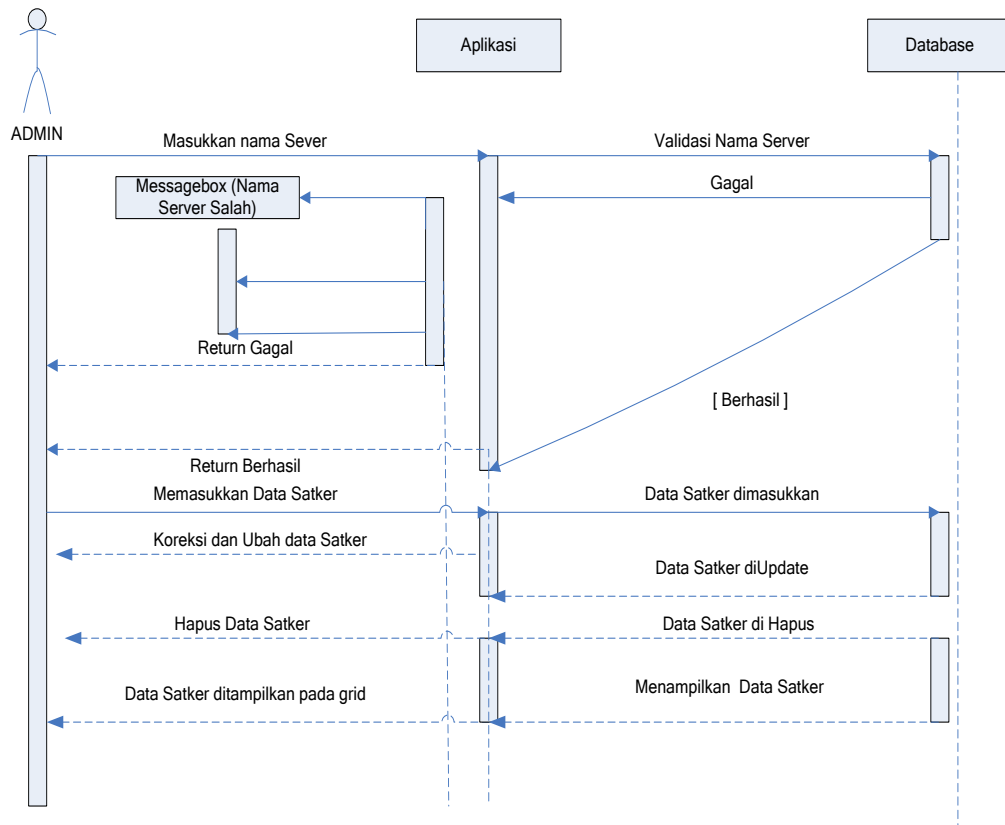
Aplikasi

Database

ADMIN

Masukkan nama Sever

Validasi Nama Server

Messagebox (Nama Server Salah)

Gagal

Return Gagal

[ Berhasil ]

Return Berhasil

Memasukkan Data Satker

Data Satker dimasukkan

Koreksi dan Ubah data Satker

Data Satker diUpdate

Hapus Data Satker

Data Satker di Hapus

Data Satker ditampilkan pada grid

Menampilkan Data Satker